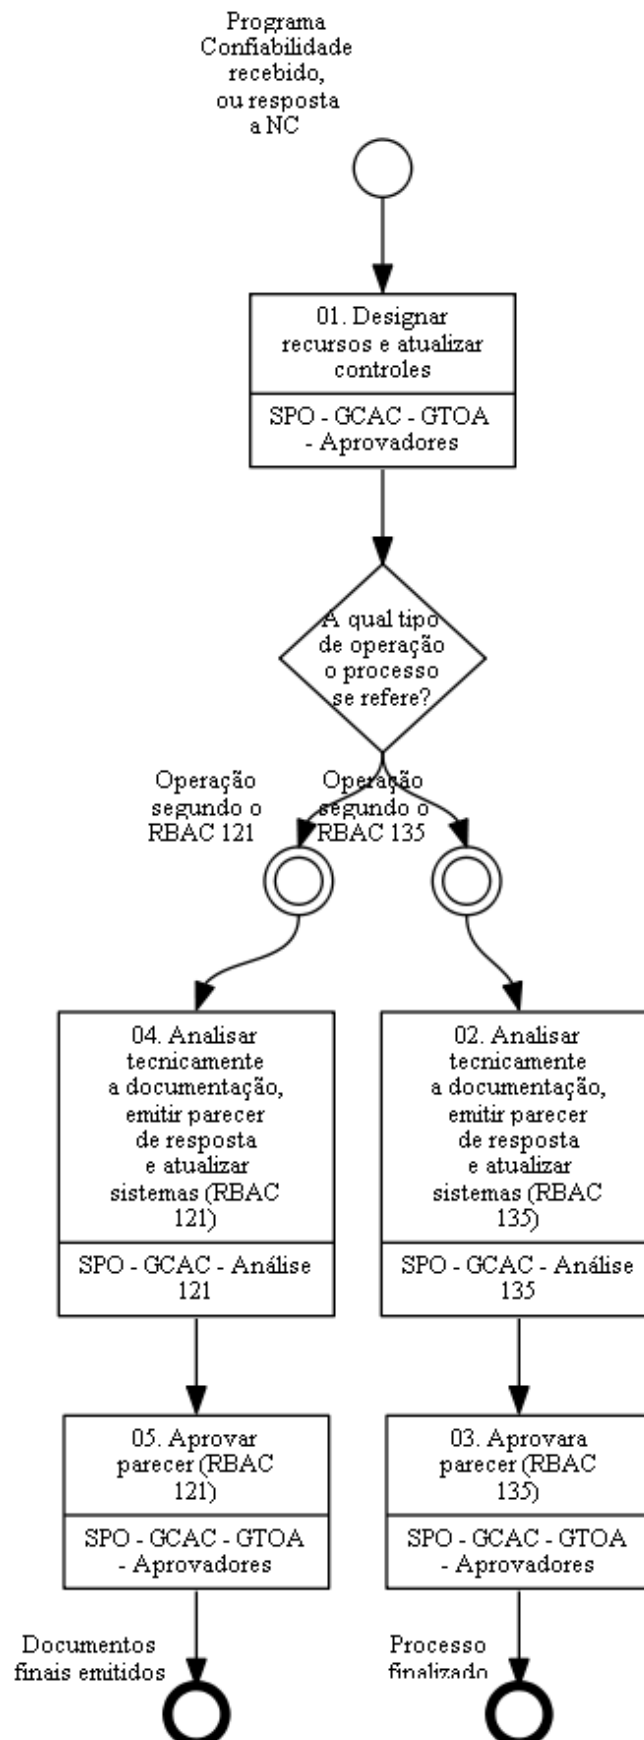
Programa Confiabilidade recebido, ou resposta a NC

01. Designar recursos e atualizar controles

SPO - GCAC - GTOA - Aprovadores

A qual tipo de operação o processo se refere?

Operação segundo o RBAC 121

Operação segundo o RBAC 135

04. Analisar tecnicamente a documentação, emitir parecer de resposta e atualizar sistemas (RBAC 121)

SPO - GCAC - Análise 121

02. Analisar tecnicamente a documentação, emitir parecer de resposta e atualizar sistemas (RBAC 135)

SPO - GCAC - Análise 135

05. Aprovar parecer (RBAC 121)

SPO - GCAC - GTOA - Aprovadores

03. Aprovara parecer (RBAC 135)

SPO - GCAC - GTOA - Aprovadores

Documentos finais emitidos

Processo finalizado